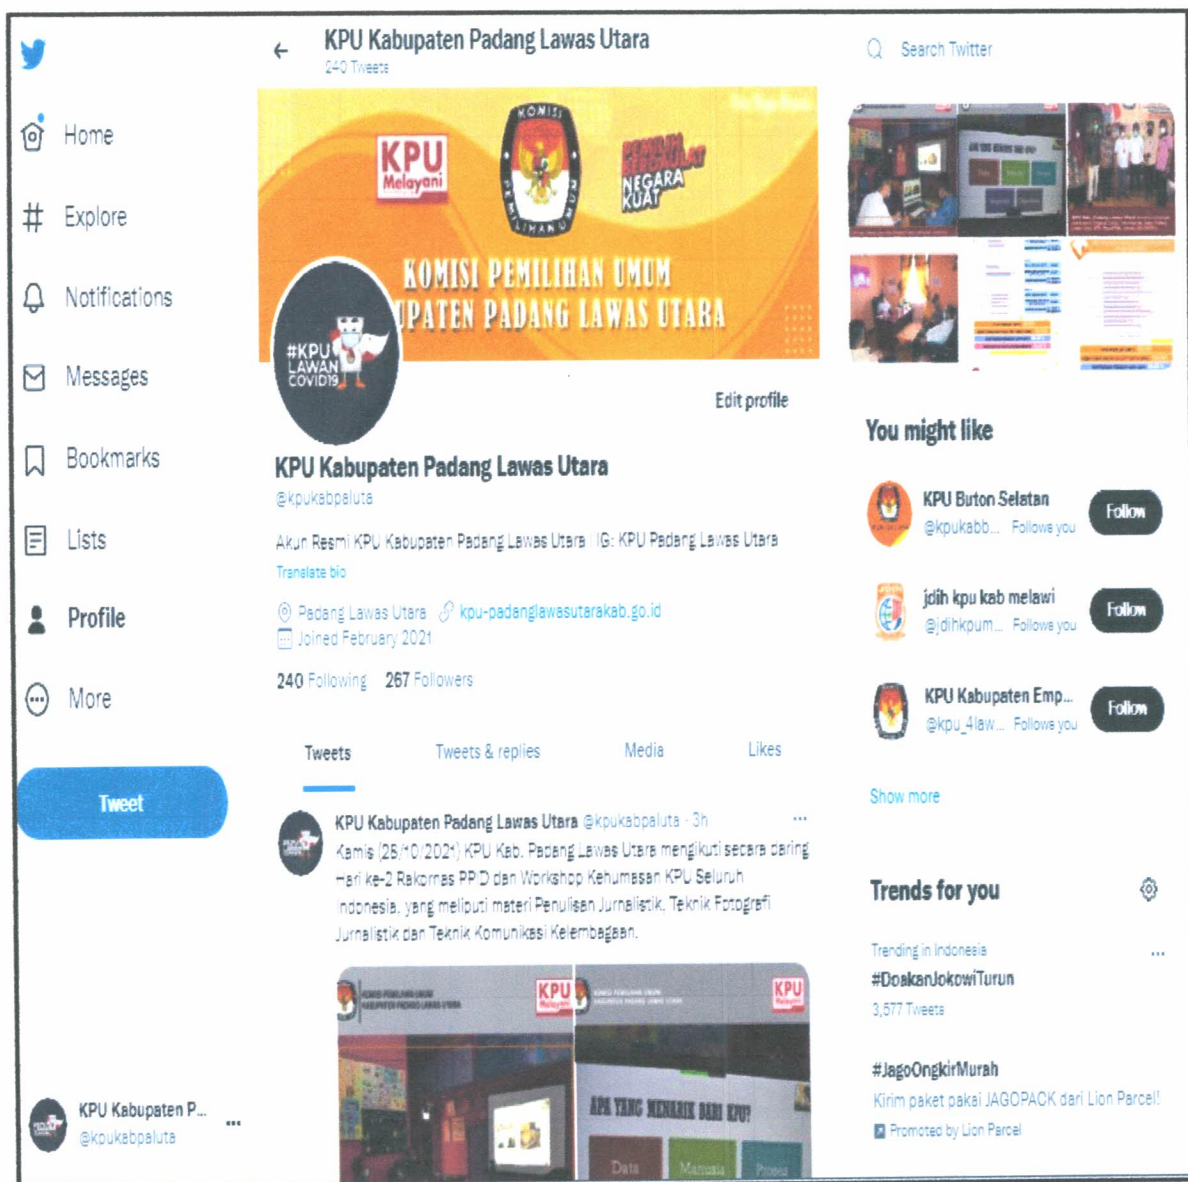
Home

Explore

Notifications

Messages

Bookmarks

Lists

Profile

More

Tweet

KPU Kabupaten P...
@kpukabpaluta

KPU Kabupaten Padang Lawas Utara
240 Tweets

KPU Melayani

KOMISI PEMILIHAN UMUM

PEMILIH BERDAULAT NEGARA KUAT

KOMISI PEMILIHAN UMUM
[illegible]UPATEN PADANG LAWAS UTARA

#KPU LAWAN COVID19

Edit profile

KPU Kabupaten Padang Lawas Utara
@kpukabpaluta

Akun Resmi KPU Kabupaten Padang Lawas Utara | IG: KPU Padang Lawas Utara

Translate bio

Padang Lawas Utara kpu-padanglawasutarakab.go.id
Joined February 2021

240 Following 267 Followers

Tweets Tweets & replies Media Likes

KPU Kabupaten Padang Lawas Utara @kpukabpaluta · 3h
Kamis (25/10/2021) KPU Kab. Padang Lawas Utara mengikuti secara daring Hari ke-2 Rakornas PPID dan Workshop Kehumasan KPU Seluruh Indonesia, yang meliputi materi Penulisan Jurnalistik, Teknik Fotografi Jurnalistik dan Teknik Komunikasi Kelembagaan.

KPU Melayani

KPU Melayani

APA YANG MENARIK DARI KPU?

Data Manusia Proses

Search Twitter

You might like

KPU Buton Selatan
@kpukabb... Follows you
Follow

jdih kpu kab melawi
@jdihkpum... Follows you
Follow

KPU Kabupaten Emp...
@kpu_4law... Follows you
Follow

Show more

Trends for you

Trending in Indonesia
#DoakanJokowiTurun
3,577 Tweets

#JagoOngkirMurah
Kirim paket pakai JAGOPACK dari Lion Parcel!
Promoted by Lion Parcel